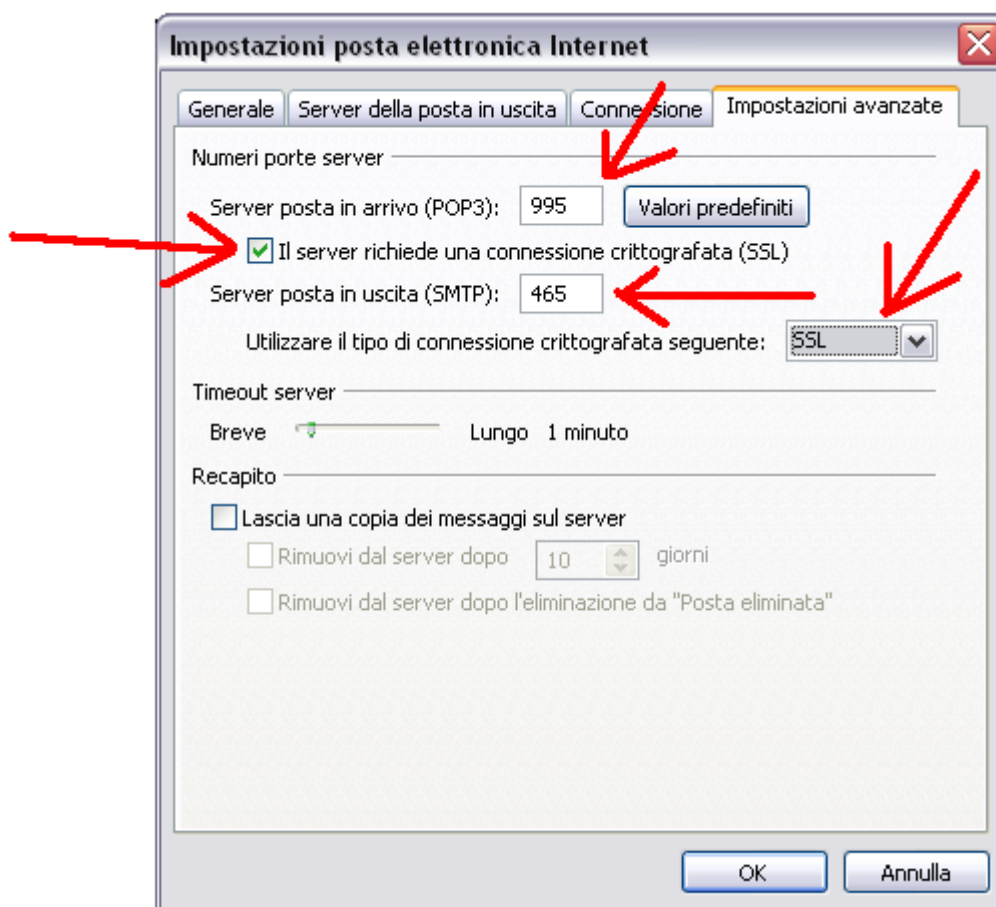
Impostazioni posta elettronica Internet

Generale | Server della posta in uscita | Conne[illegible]sione | Impostazioni avanzate

Numeri porte server

Server posta in arrivo (POP3): 995 Valori predefiniti

Il server richiede una connessione crittografata (SSL)

Server posta in uscita (SMTP): 465

Utilizzare il tipo di connessione crittografata seguente: SSL

Timeout server

Breve Lungo 1 minuto

Recapito

Lascia una copia dei messaggi sul server

Rimuovi dal server dopo 10 giorni

Rimuovi dal server dopo l'eliminazione da "Posta eliminata"

OK Annulla